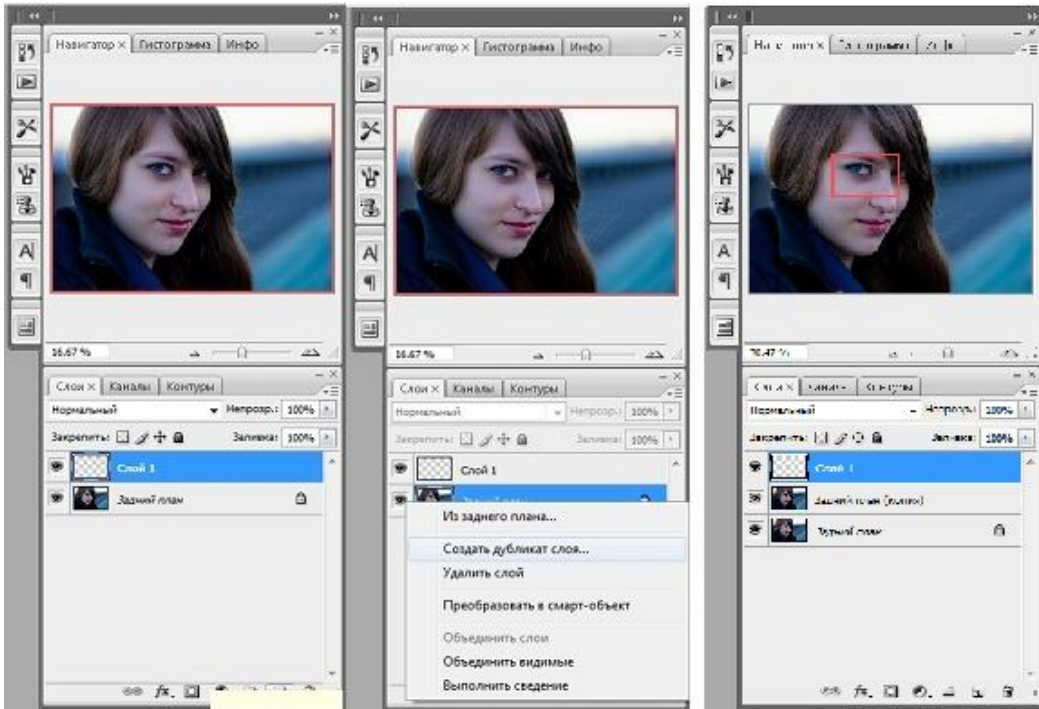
Навигатор × Гистограмма Инфо

16.67 %

Слои × Каналы Контуры

Нормальный Непрозр.: 100%

Закрепить: Заливка: 100%

Слой 1

Задний план

Навигатор × Гистограмма Инфо

16.67 %

Слои × Каналы Контуры

Нормальный Непрозр.: 100%

Закрепить: Заливка: 100%

Слой 1

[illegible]

Из заднего плана...

Создать дубликат слоя...

Удалить слой

Преобразовать в смарт-объект

Объединить слои

Объединить видимые

Выполнить сведение

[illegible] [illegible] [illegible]

16.67 %

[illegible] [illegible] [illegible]

Нормальный Непрозр.: 100%

Закрепить: Заливка: 100%

Слой 1

Задний план (копия)

Задний план